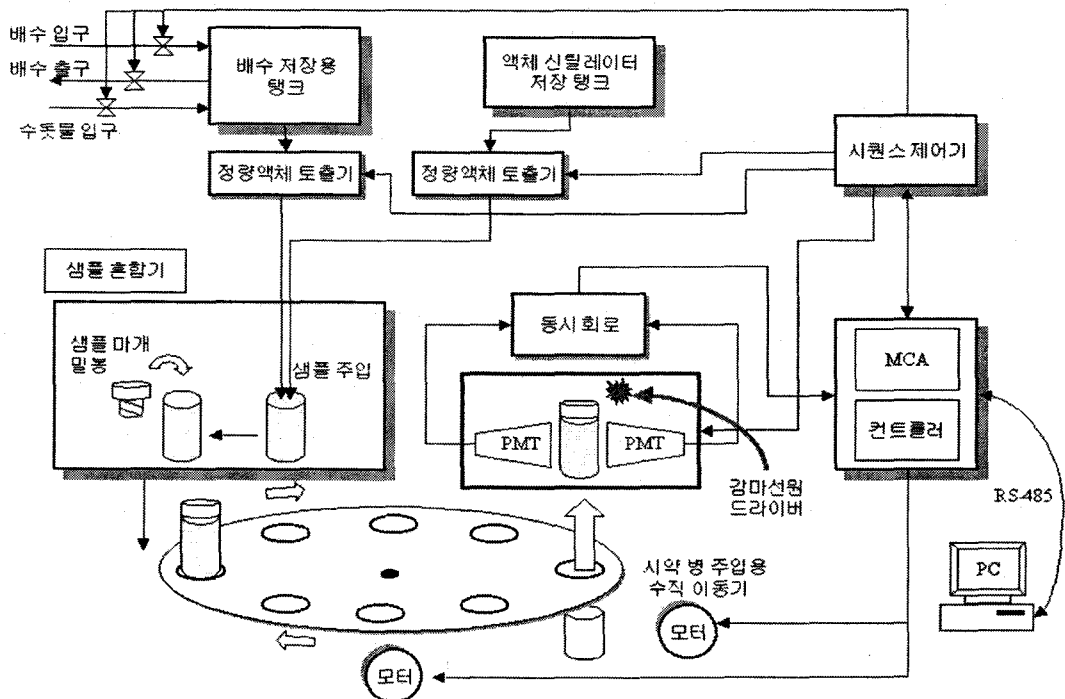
배수 입구
배수 출구
수돗물 입구
배수 저장용 탱크
액체 신틸레이터 저장 탱크
정량액체 토출기
정량액체 토출기
시퀀스 제어기
샘플 혼합기
샘플 마개 밀봉
샘플 주입
동시회로
PMT
PMT
MCA
컨트롤러
감마선원 드라이버
RS-485
시약 병 주입용 수직 이동기
모터
PC
모터